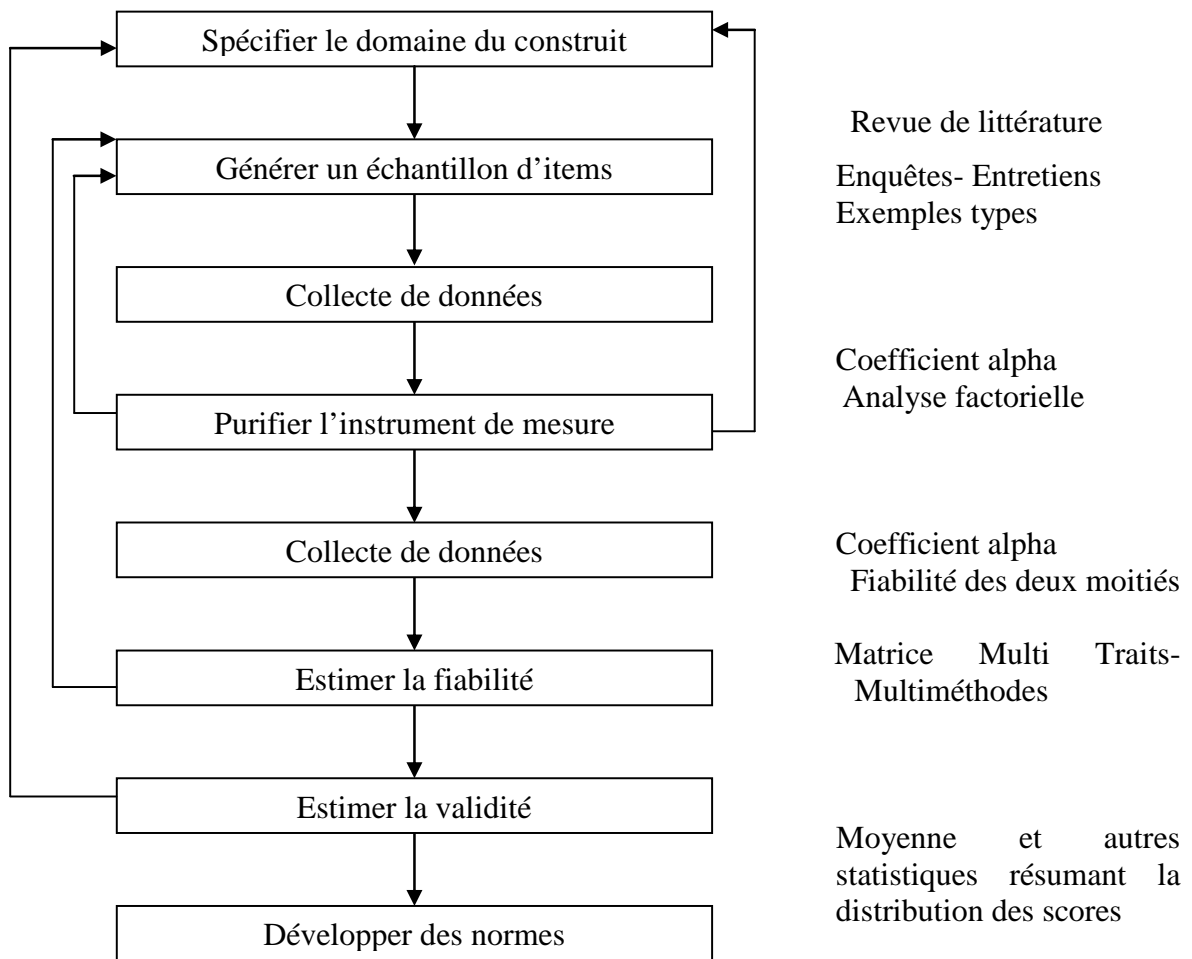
Spécifier le domaine du construit

Générer un échantillon d'items

Collecte de données

Purifier l'instrument de mesure

Collecte de données

Estimer la fiabilité

Estimer la validité

Développer des normes

Revue de littérature

Enquêtes- Entretiens
Exemples types

Coefficient alpha
Analyse factorielle

Coefficient alpha
Fiabilité des deux moitiés

Matrice Multi Traits-Multiméthodes

Moyenne et autres statistiques résumant la distribution des scores